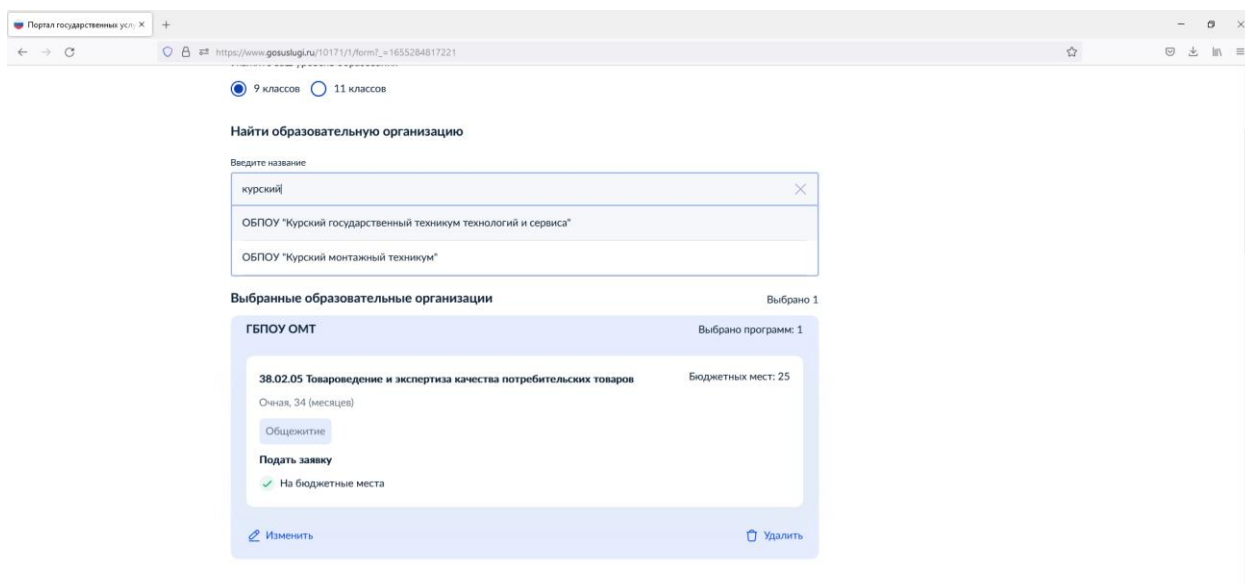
Портал государственных усл ×
https://www.gosuslugi.ru/10171/1/form?_=1655284817221

9 классов 11 классов

Найти образовательную организацию

Введите название

курский

ОБПОУ "Курский государственный техникум технологий и сервиса"

ОБПОУ "Курский монтажный техникум"

Выбранные образовательные организации

Выбрано 1

ГБПОУ ОМТ

Выбрано программ: 1

38.02.05 Товароведение и экспертиза качества потребительских товаров

Бюджетных мест: 25

Очная, 34 (месяцев)

Общежитие

Подать заявку

На бюджетные места

Изменить

Удалить